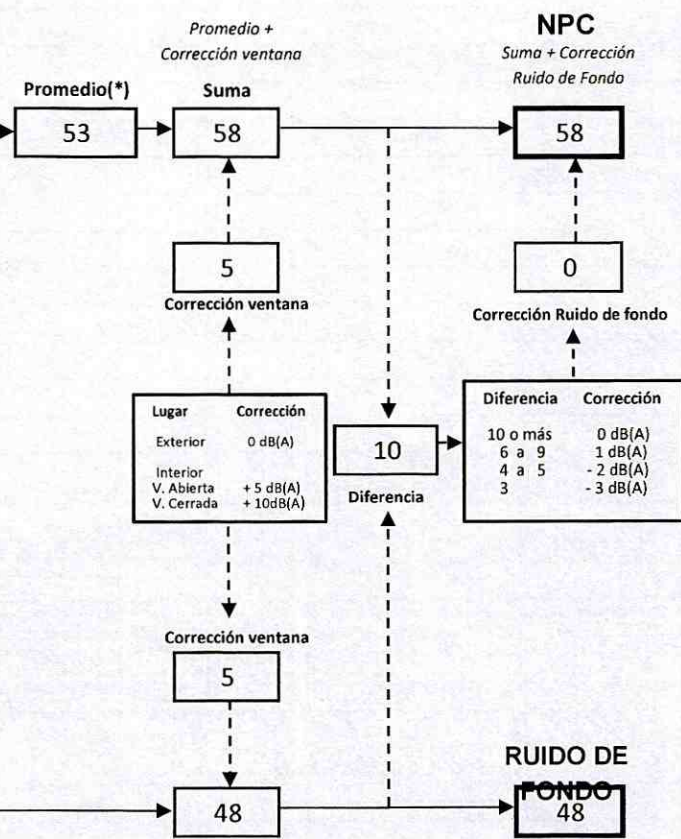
Promedio + Corrección ventana

NPC

Suma + Corrección Ruido de Fondo

Promedio(*)

53

Suma

58

58

5

Corrección ventana

0

Corrección Ruido de fondo

| Lugar | Corrección |
|---|---|
| Exterior | 0 dB(A) |
| Interior | |
| V. Abierta | + 5 dB(A) |
| V. Cerrada | + 10dB(A) |

10

Diferencia

| Diferencia | Corrección |
|---|---|
| 10 o más | 0 dB(A) |
| 6 a 9 | 1 dB(A) |
| 4 a 5 | - 2 dB(A) |
| 3 | - 3 dB(A) |

Corrección ventana

5

48

RUIDO DE FONDO

48